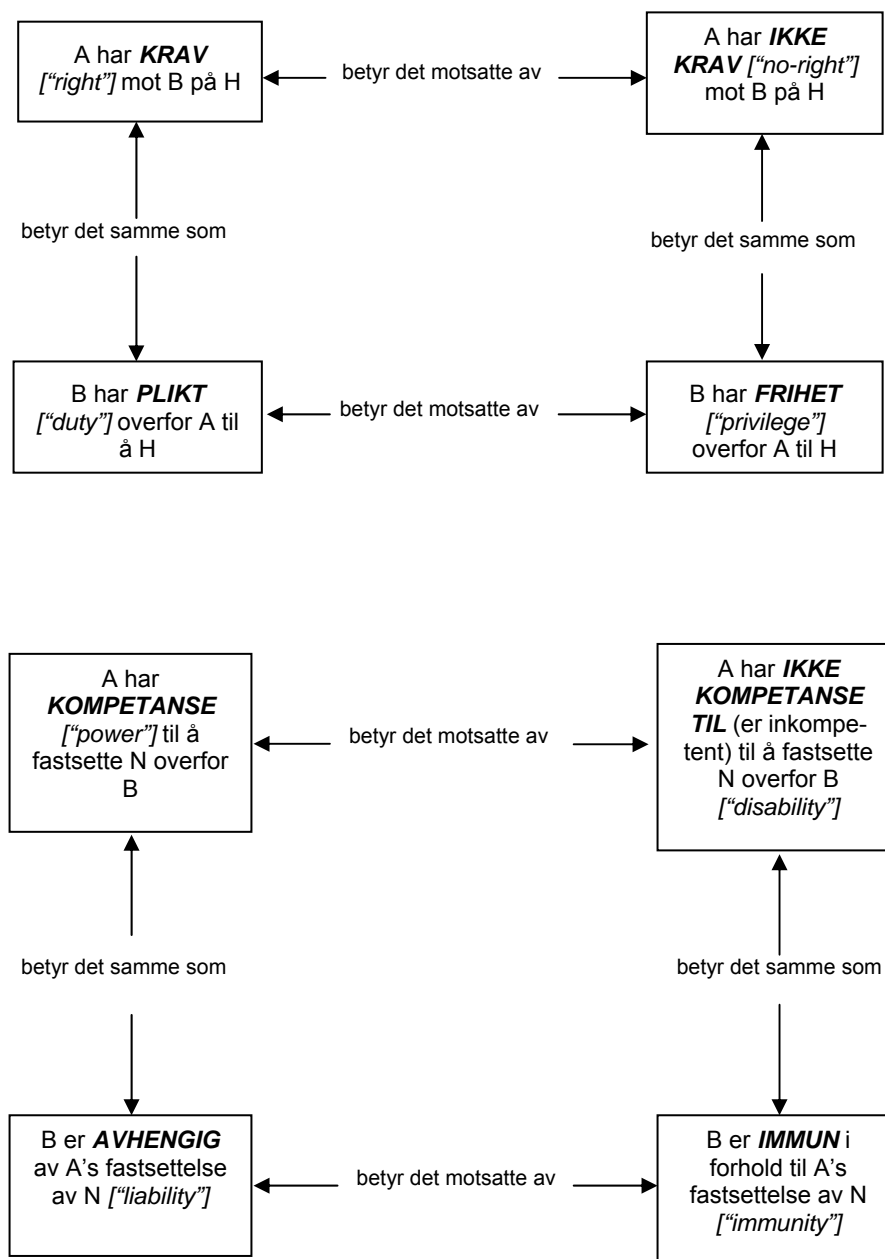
A har ***KRAV*** *["right"]* mot B på H

betyr det motsatte av

A har ***IKKE KRAV*** *["no-right"]* mot B på H

betyr det samme som

betyr det samme som

B har ***PLIKT*** *["duty"]* overfor A til å H

betyr det motsatte av

B har ***FRIHET*** *["privilege"]* overfor A til H

A har ***KOMPETANSE*** *["power"]* til å fastsette N overfor B

betyr det motsatte av

A har ***IKKE KOMPETANSE TIL*** (er inkompetent) til å fastsette N overfor B *["disability"]*

betyr det samme som

betyr det samme som

B er ***AVHENGIG*** av A's fastsettelse av N *["liability"]*

betyr det motsatte av

B er ***IMMUN*** i forhold til A's fastsettelse av N *["immunity"]*